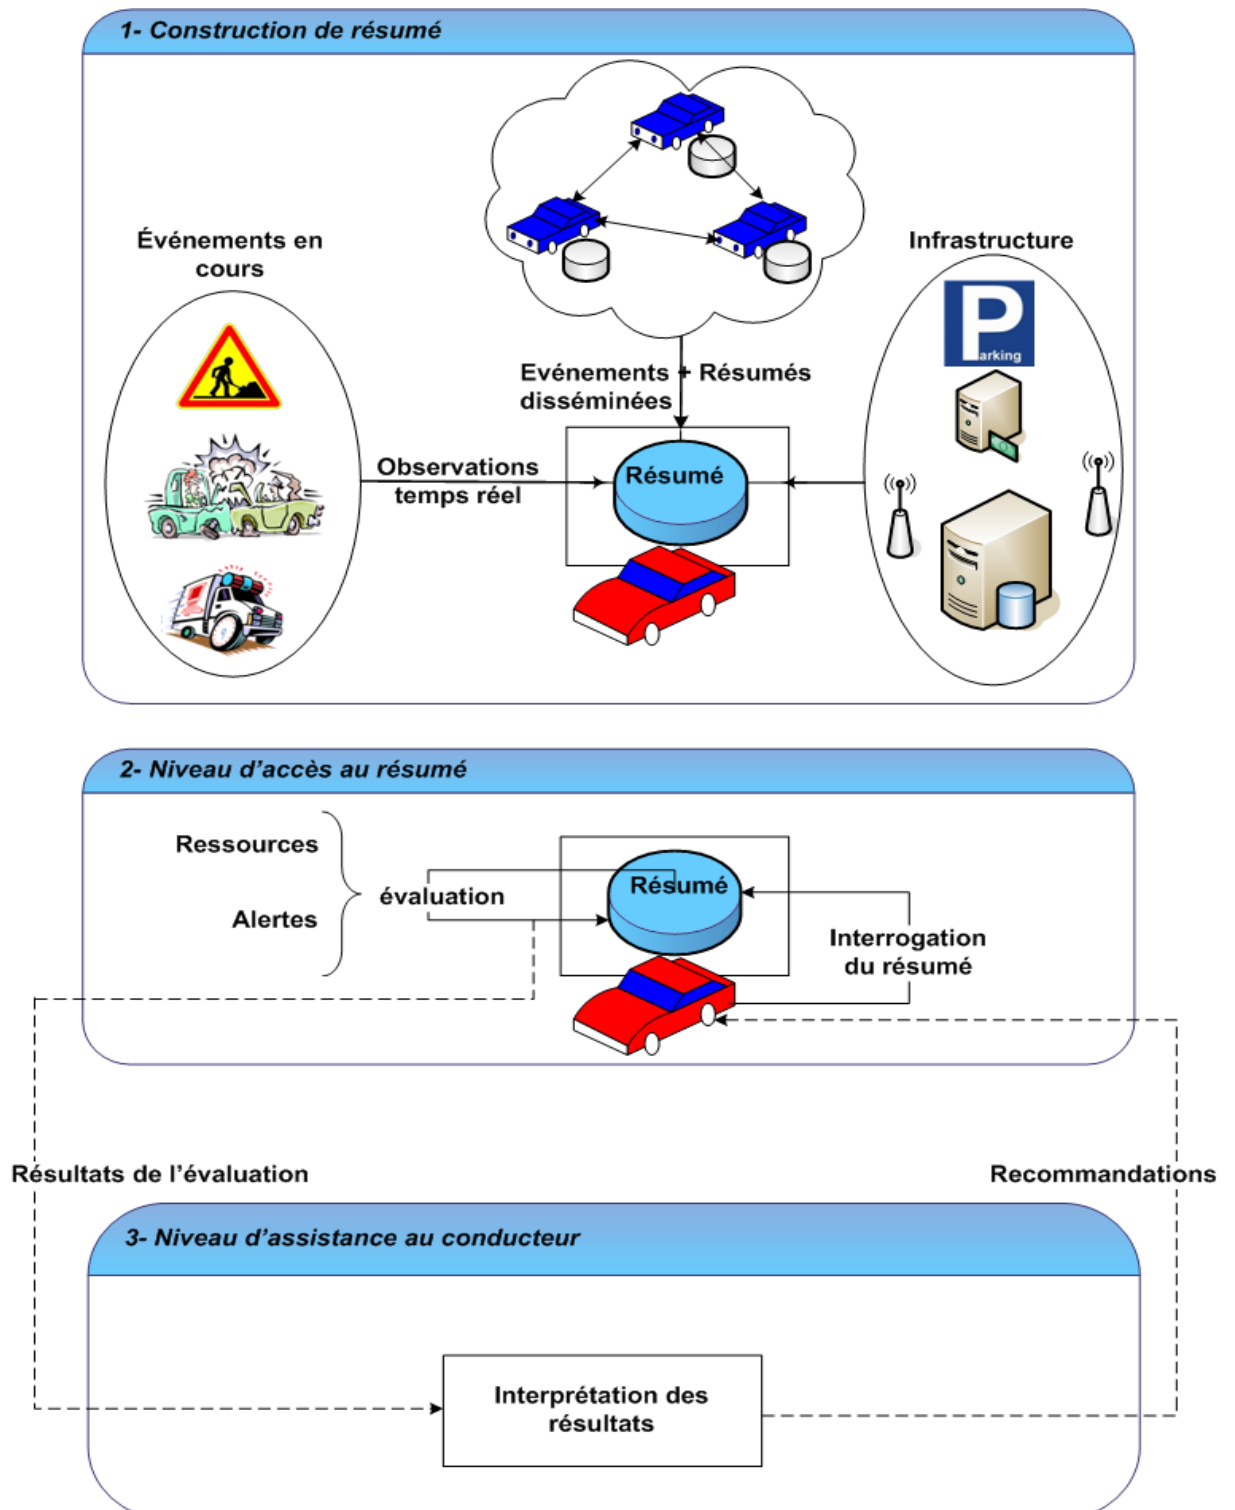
1- Construction de résumé

Événements en cours

Infrastructure

P arking

Evénements + Résumés disséminées

Observations temps réel

Résumé

2- Niveau d'accès au résumé

Ressources

Alertes

évaluation

Résumé

Interrogation du résumé

Résultats de l'évaluation

Recommandations

3- Niveau d'assistance au conducteur

Interprétation des résultats